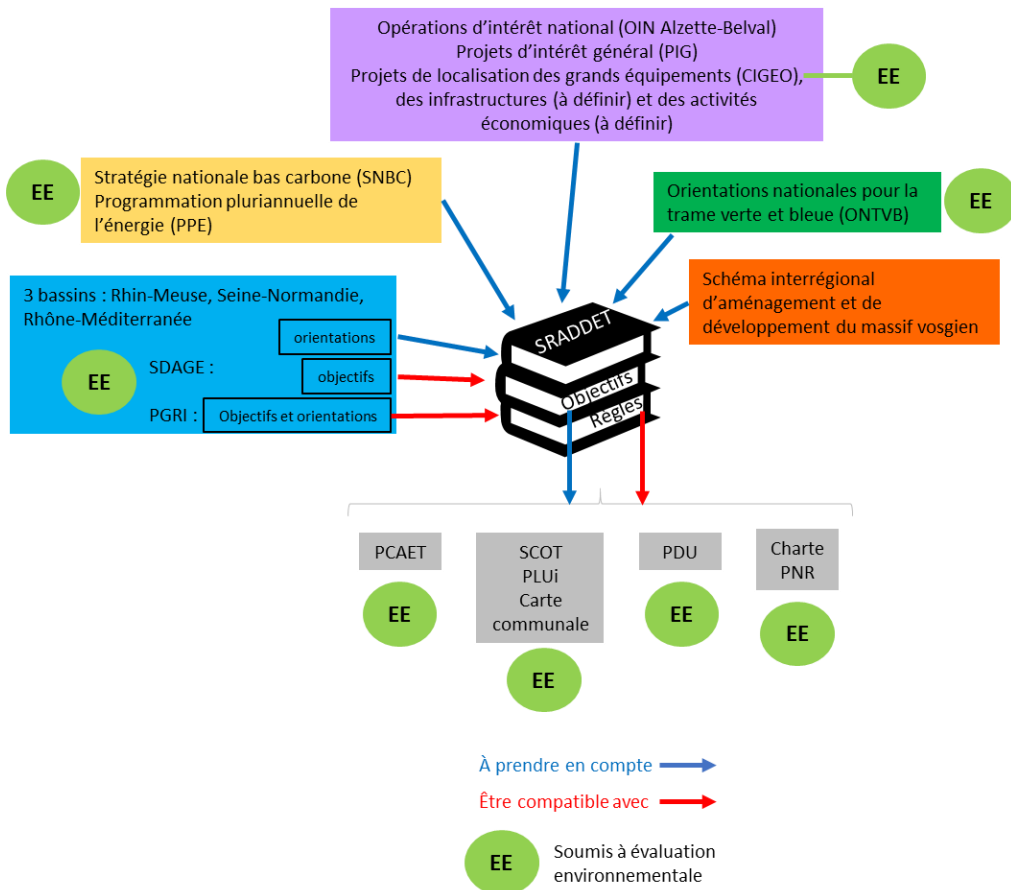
Opérations d'intérêt national (OIN Alzette-Belval)
Projets d'intérêt général (PIG)
Projets de localisation des grands équipements (CIGEO), des infrastructures (à définir) et des activités économiques (à définir)

EE

EE

Stratégie nationale bas carbone (SNBC)
Programmation pluriannuelle de l'énergie (PPE)

Orientations nationales pour la trame verte et bleue (ONTVB)

EE

3 bassins : Rhin-Meuse, Seine-Normandie, Rhône-Méditerranée

orientations

EE

SDAGE :

objectifs

PGRI :

Objectifs et orientations

Schéma interrégional d'aménagement et de développement du massif vosgien

SRADDET

Objectifs

Règles

PCAET

EE

SCOT
PLUi
Carte communale

EE

PDU

EE

Charte PNR

EE

À prendre en compte

Être compatible avec

EE

Soumis à évaluation environnementale